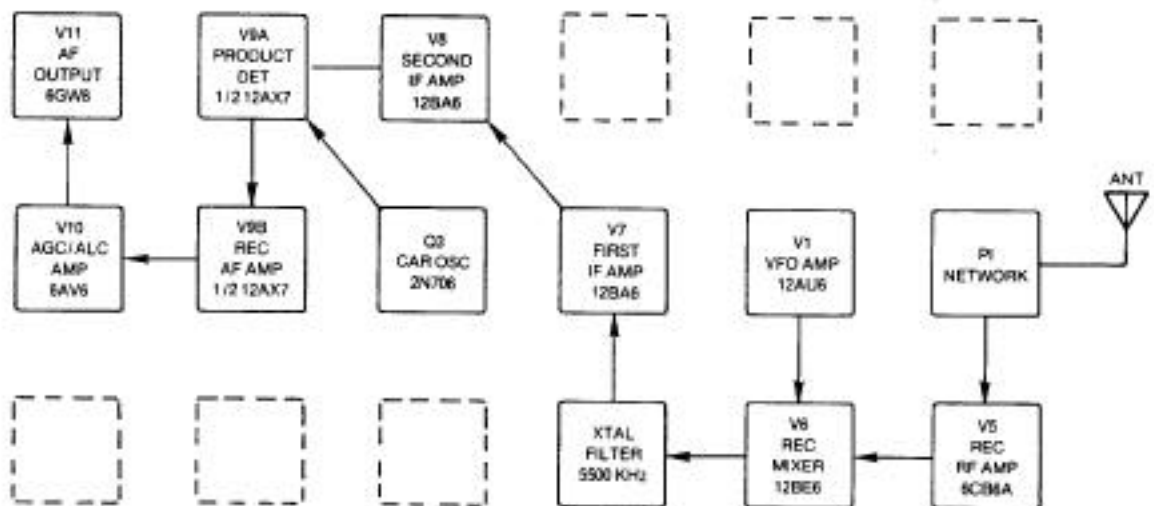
V11
AF
OUTPUT
6GW8

V9A
PRODUCT
DET
1/2 12AX7

V8
SECOND
IF AMP
12BA6

ANT

V10
AGC/ALC
AMP
6AV6

V9B
REC
AF AMP
1/2 12AX7

Q3
CAR OSC
2N706

V7
FIRST
IF AMP
12BA6

V1
VFO AMP
12AU6

PI
NETWORK

XTAL
FILTER
5500 KHz

V6
REC
MIXER
12BE6

V5
REC
RF AMP
6CB6A